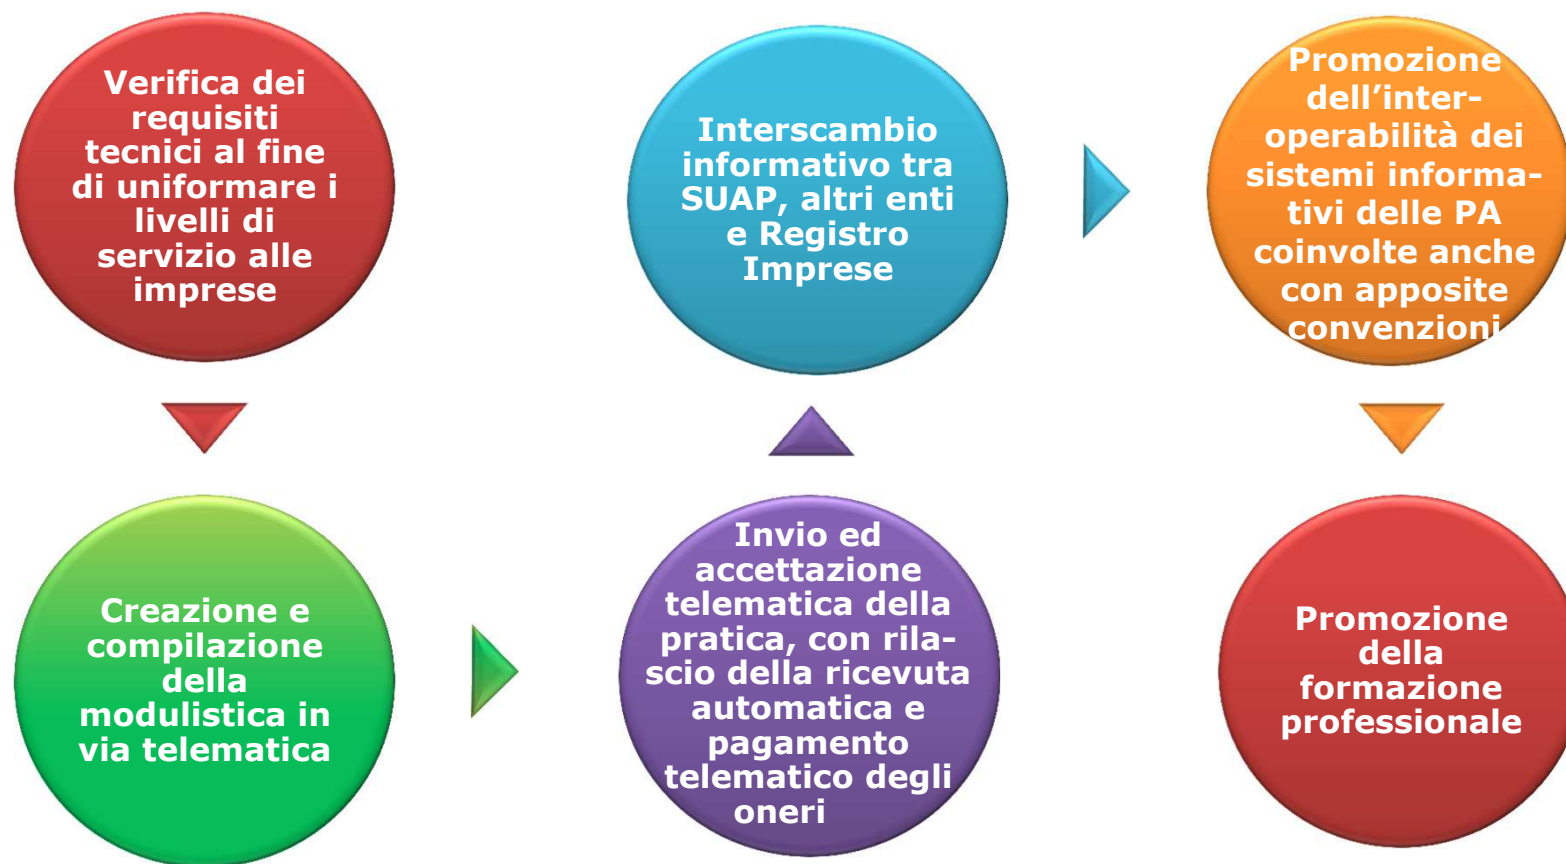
Verifica dei requisiti tecnici al fine di uniformare i livelli di servizio alle imprese

Creazione e compilazione della modulistica in via telematica

Invio ed accettazione telematica della pratica, con rilascio della ricevuta automatica e pagamento telematico degli oneri

Interscambio informativo tra SUAP, altri enti e Registro Imprese

Promozione dell'interoperabilità dei sistemi informativi delle PA coinvolte anche con apposite convenzioni

Promozione della formazione professionale